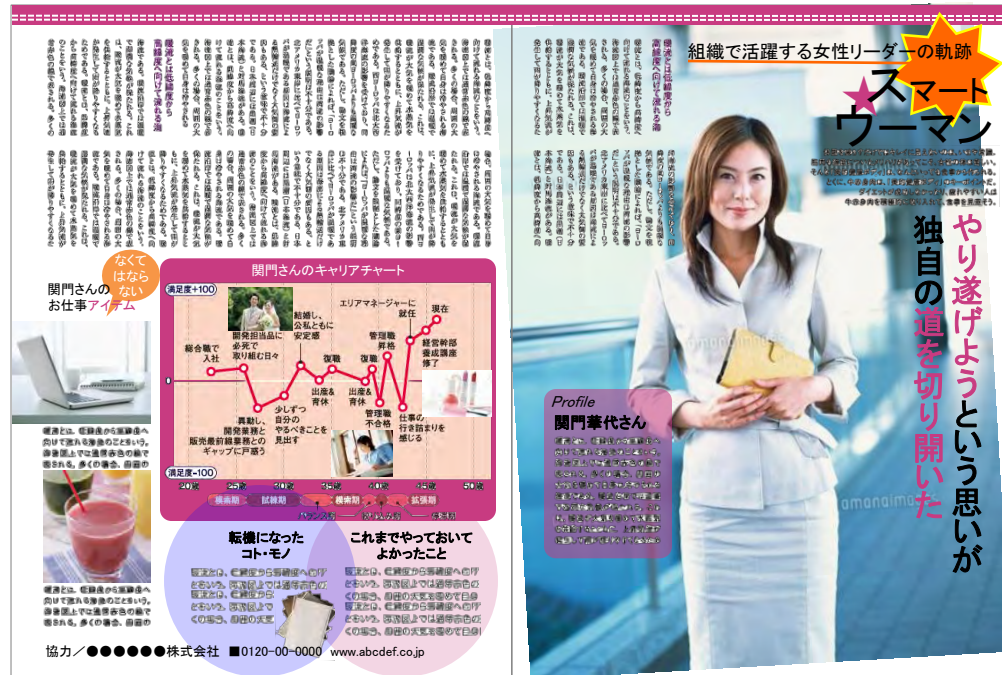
組織で活躍する女性リーダーの軌跡

スマート
ウーマン

やり遂げようという思いが
独自の道を切り開いた

Profile
関門華代さん

暖流とは低緯度から
高緯度へ向けて流れる海

関門さんの
お仕事アイテム

なくてはならない

関門さんのキャリアチャート

満足度+100
満足度-100
0

総合職で入社
開発担当品に必死で取り組む日々
結婚し、公私ともに安定感
エリアマネージャーに就任
現在
管理職昇格
経営幹部養成講座修了
復職
復職
出産&育休
出産&育休
異動し、開発業務と販売最前線業務とのギャップに戸惑う
少しずつ自分のやるべきことを見出す
管理職不合格
仕事の行き詰まりを感じる

20歳
25歳
30歳
35歳
40歳
45歳
50歳

模索期
試練期
模索期
拡張期

転機になった
コト・モノ

これまでやっておいて
よかったこと

協力／●●●●●●株式会社　■0120-00-0000　www.abcdef.co.jp

amanaimages
amanaimages